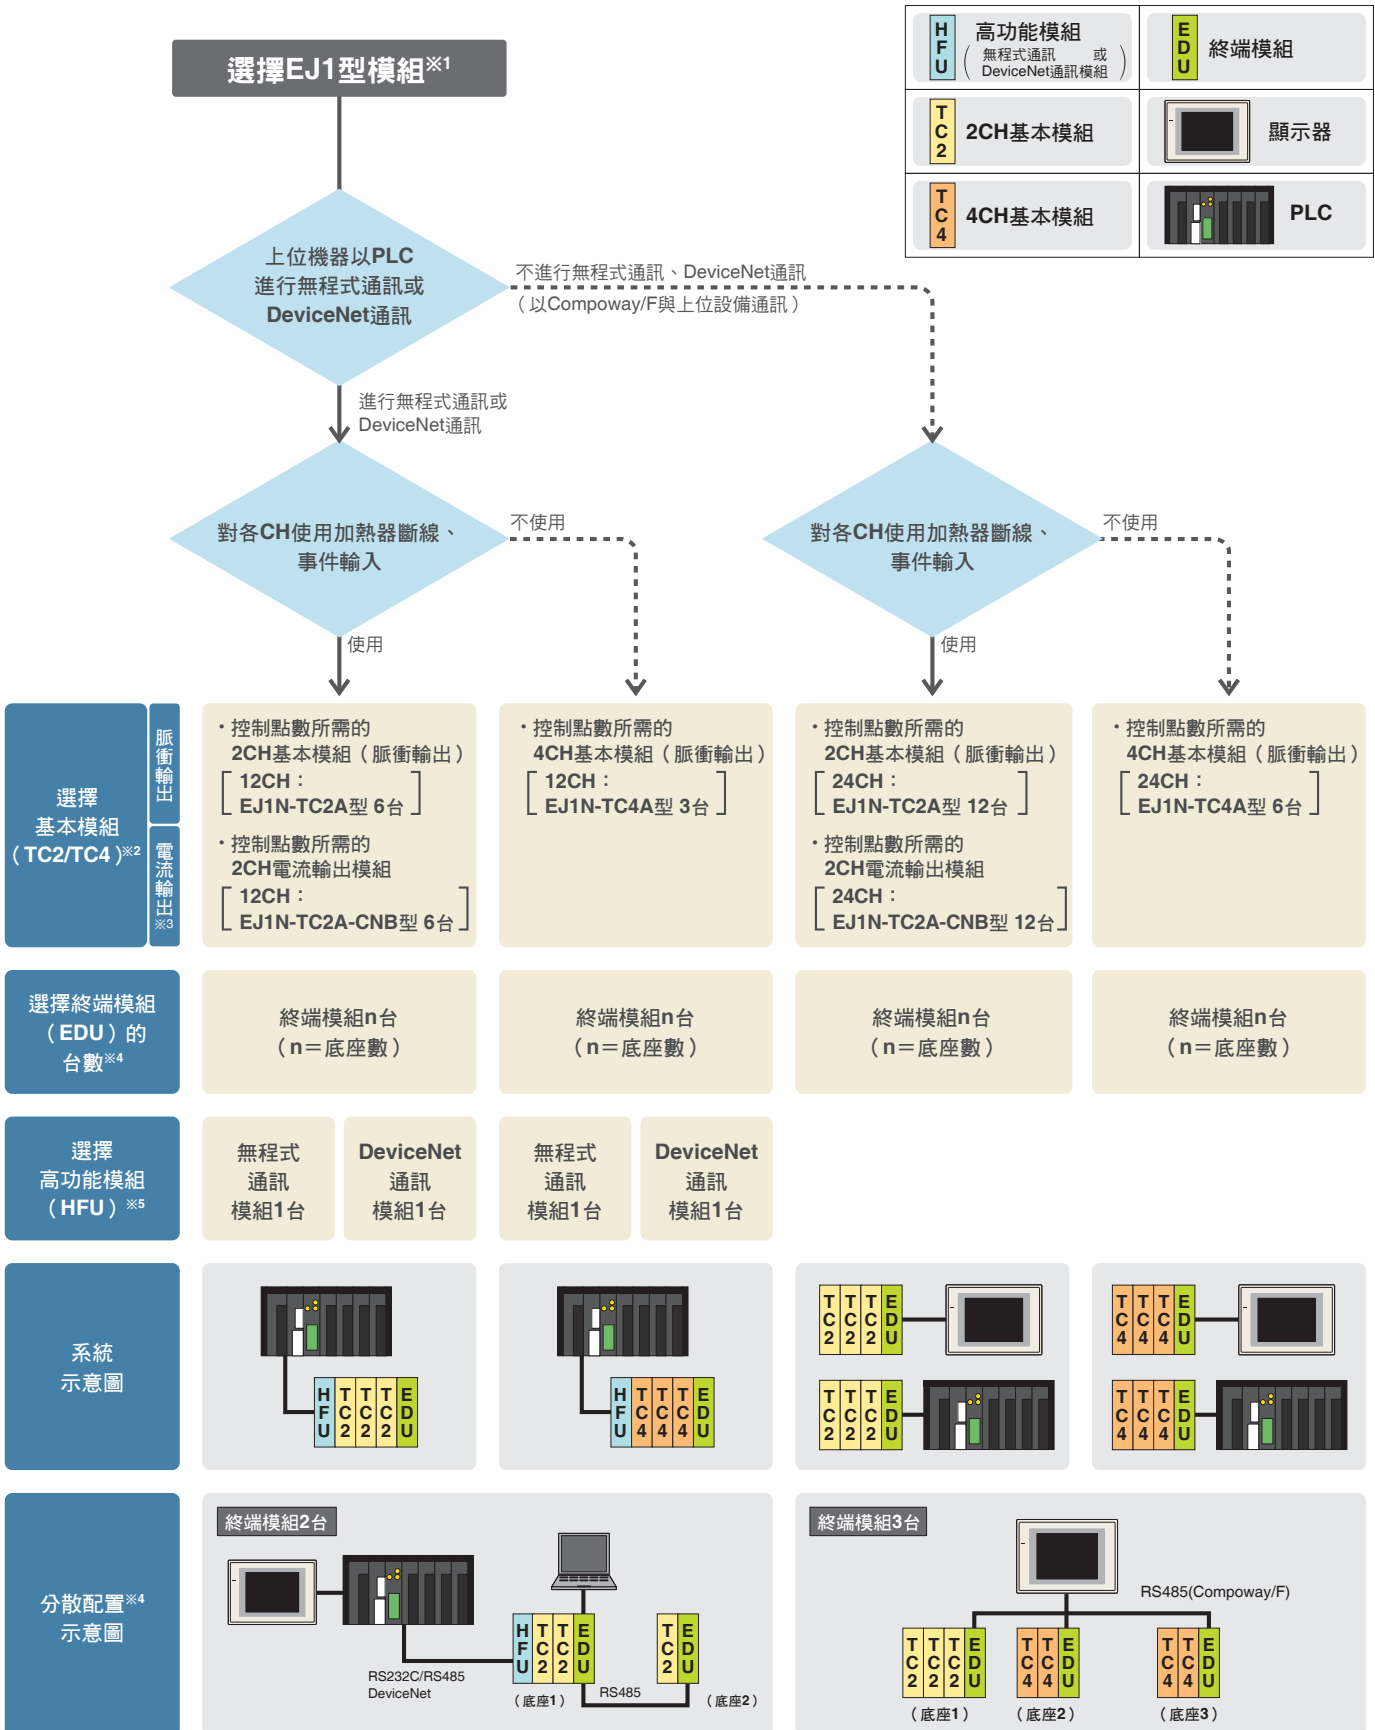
HFU 高功能模組（無程式通訊 或 DeviceNet通訊模組）

EDU 終端模組

TC2 2CH基本模組

顯示器

TC4 4CH基本模組

PLC

選擇EJ1型模組※1

上位機器以PLC進行無程式通訊或DeviceNet通訊

不進行無程式通訊、DeviceNet通訊（以Compoway/F與上位設備通訊）

進行無程式通訊或DeviceNet通訊

對各CH使用加熱器斷線、事件輸入

不使用

使用

對各CH使用加熱器斷線、事件輸入

不使用

使用

選擇基本模組（TC2/TC4）※2

脈衝輸出

電流輸出※3

・控制點數所需的2CH基本模組（脈衝輸出）
12CH：EJ1N-TC2A型 6台
・控制點數所需的2CH電流輸出模組
12CH：EJ1N-TC2A-CNB型 6台

・控制點數所需的4CH基本模組（脈衝輸出）
12CH：EJ1N-TC4A型 3台

・控制點數所需的2CH基本模組（脈衝輸出）
24CH：EJ1N-TC2A型 12台
・控制點數所需的2CH電流輸出模組
24CH：EJ1N-TC2A-CNB型 12台

・控制點數所需的4CH基本模組（脈衝輸出）
24CH：EJ1N-TC4A型 6台

選擇終端模組（EDU）的台數※4

終端模組n台（n＝底座數）

終端模組n台（n＝底座數）

終端模組n台（n＝底座數）

終端模組n台（n＝底座數）

選擇高功能模組（HFU）※5

無程式通訊模組1台

DeviceNet通訊模組1台

無程式通訊模組1台

DeviceNet通訊模組1台

系統示意圖

HFU TC2 TC2 TC2 EDU

HFU TC4 TC4 TC4 EDU

TC2 TC2 TC2 EDU

TC2 TC2 TC2 EDU

TC4 TC4 TC4 EDU

TC4 TC4 TC4 EDU

分散配置※4示意圖

終端模組2台

RS232C/RS485
DeviceNet

HFU TC2 TC2 EDU

（底座1）

RS485

TC2 EDU

（底座2）

終端模組3台

RS485(Compoway/F)

TC2 TC2 TC2 EDU

（底座1）

TC4 TC4 EDU

（底座2）

TC4 TC4 EDU

（底座3）